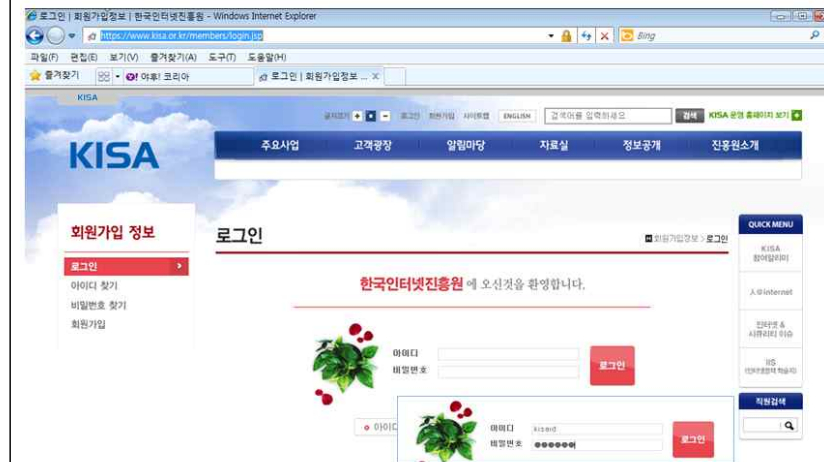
로그인 | 회원가입정보 | 한국인터넷진흥원 - Windows Internet Explorer

https://www.kisa.or.kr/members/login.jsp

Bing

파일(F) 편집(E) 보기(V) 즐겨찾기(A) 도구(T) 도움말(H)

즐겨찾기 야후! 코리아 로그인 | 회원가입정보 ...

KISA

글자크기 + - 로그인 회원가입 사이트맵 ENGLISH 검색어를 입력하세요 검색 KISA 운영 홈페이지 보기

KISA

주요사업 고객광장 알림마당 자료실 정보공개 진흥원소개

회원가입 정보

로그인
아이디 찾기
비밀번호 찾기
회원가입

로그인

회원가입정보 > 로그인

한국인터넷진흥원 에 오신것을 환영합니다.

아이디
비밀번호
로그인

아이디

아이디 kisaid
비밀번호 ●●●●●●●
로그인

QUICK MENU
KISA 참여알리미
人@internet
인터넷 & 시큐리티 이슈
IIS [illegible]
직원검색